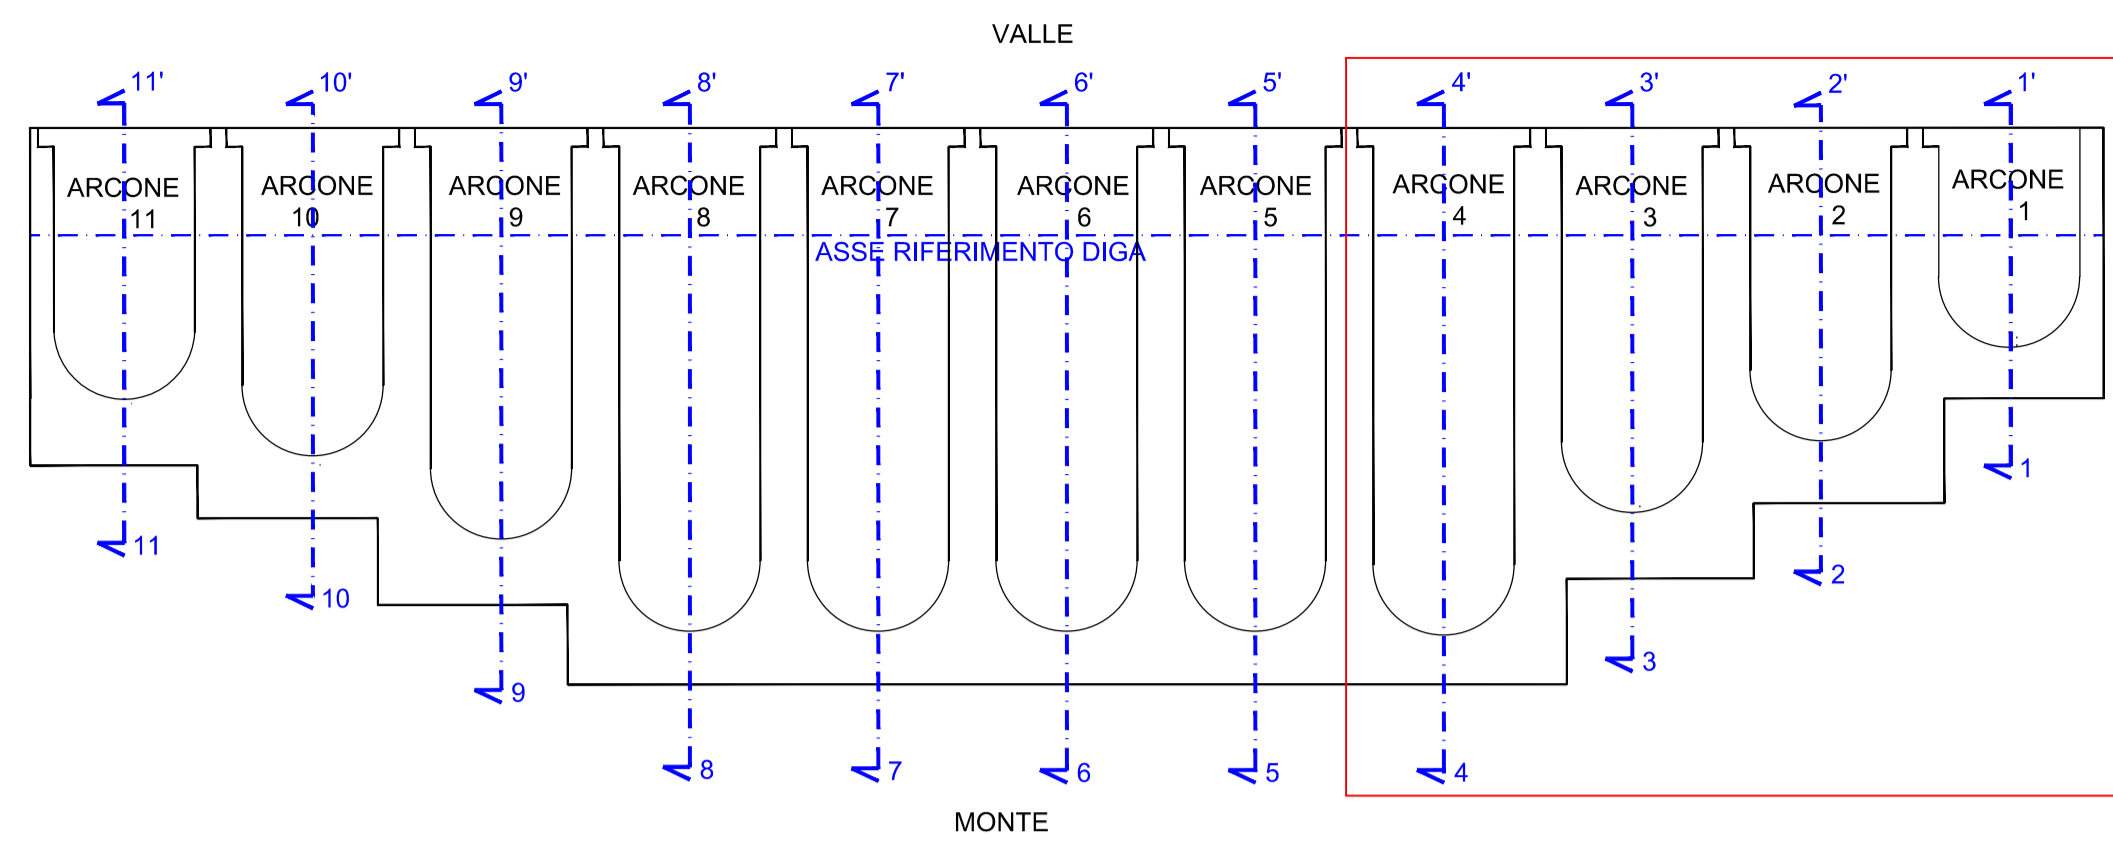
VALLE

11' 10' 9' 8' 7' 6' 5' 4' 3' 2' 1'

ARCONE 11

ARCONE 10

ARCONE 9

ARCONE 8

ARCONE 7

ARCONE 6

ARCONE 5

ARCONE 4

ARCONE 3

ARCONE 2

ARCONE 1

ASSE RIFERIMENTO DIGA

1

11

2

10

3

9

8 7 6 5 4

MONTE